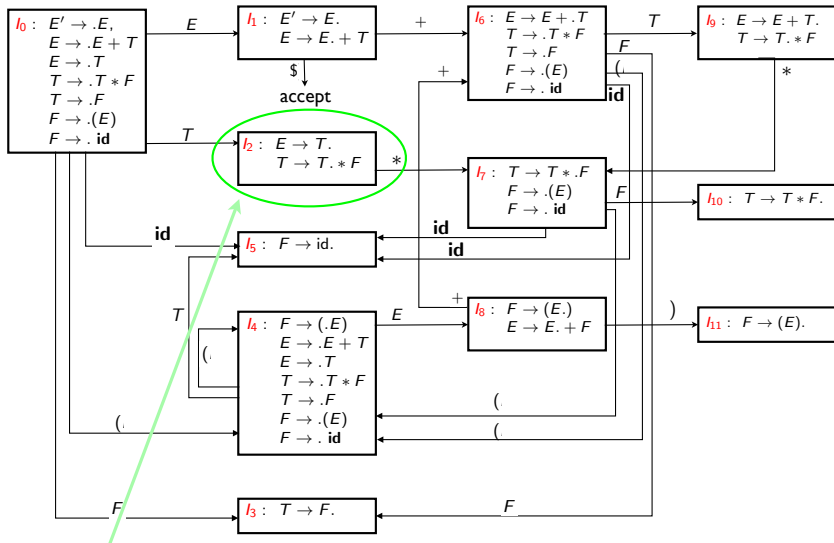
$I_0$: $E' \to .E$,
$E \to .E + T$
$E \to .T$
$T \to .T * F$
$T \to .F$
$F \to .(E)$
$F \to .$ **id**

$E$

$I_1$: $E' \to E.$
$E \to E. + T$

$+$

$I_6$: $E \to E + .T$
$T \to .T * F$
$T \to .F$
$F \to .(E)$
$F \to .$ **id**

$T$

$I_9$: $E \to E + T.$
$T \to T. * F$

$\$$

accept

$T$

$I_2$: $E \to T.$
$T \to T. * F$

$*$

$+$

$F$

$($

**id**

$*$

$I_7$: $T \to T * .F$
$F \to .(E)$
$F \to .$ **id**

$F$

$I_{10}$: $T \to T * F.$

**id**

**id**

**id**

$I_5$: $F \to$ id.

$T$

$+$

$I_8$: $F \to (E.)$
$E \to E. + F$

$)$

$I_{11}$: $F \to (E).$

$E$

$I_4$: $F \to (.E)$
$E \to .E + T$
$E \to .T$
$T \to .T * F$
$T \to .F$
$F \to .(E)$
$F \to .$ **id**

$($

$($

$($

$($

$F$

$I_3$: $T \to F.$

$F$